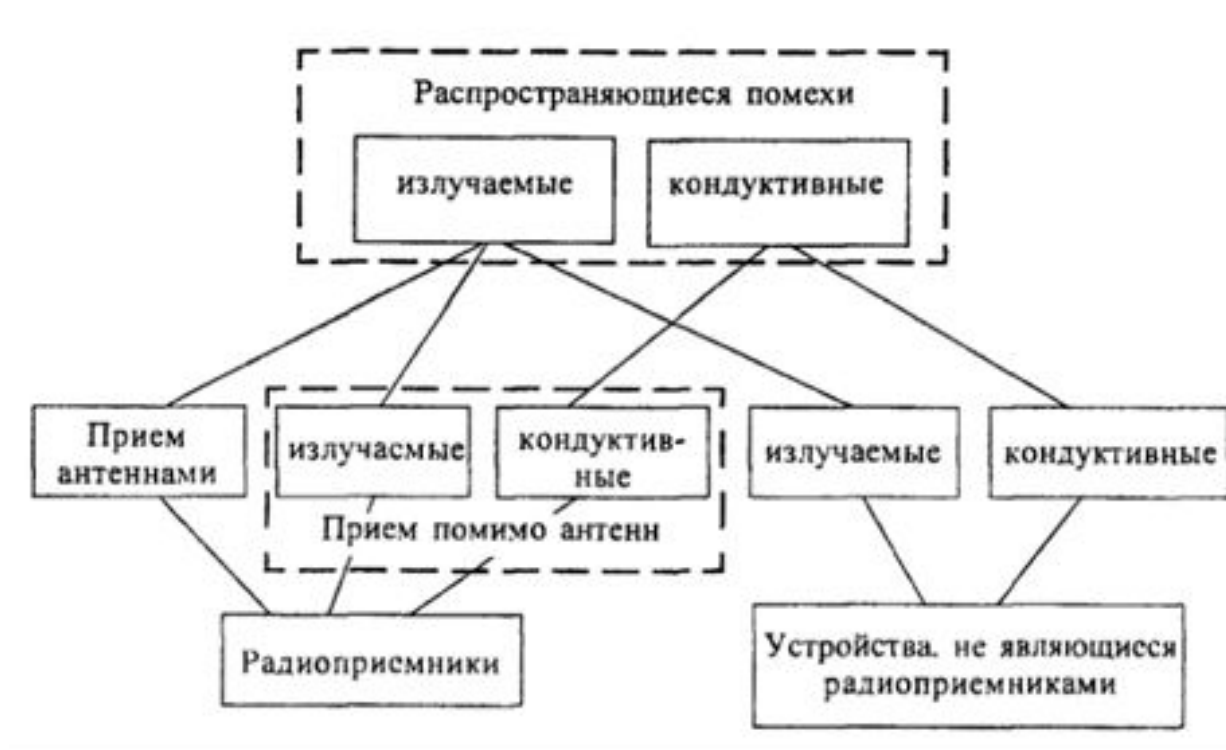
Распространяющиеся помехи

излучаемые

кондуктивные

Прием антеннами

излучасмые

кондуктивные

Прием помимо антенн

излучаемые

кондуктивные

Радиоприемники

Устройства. не являющиеся радиоприемниками